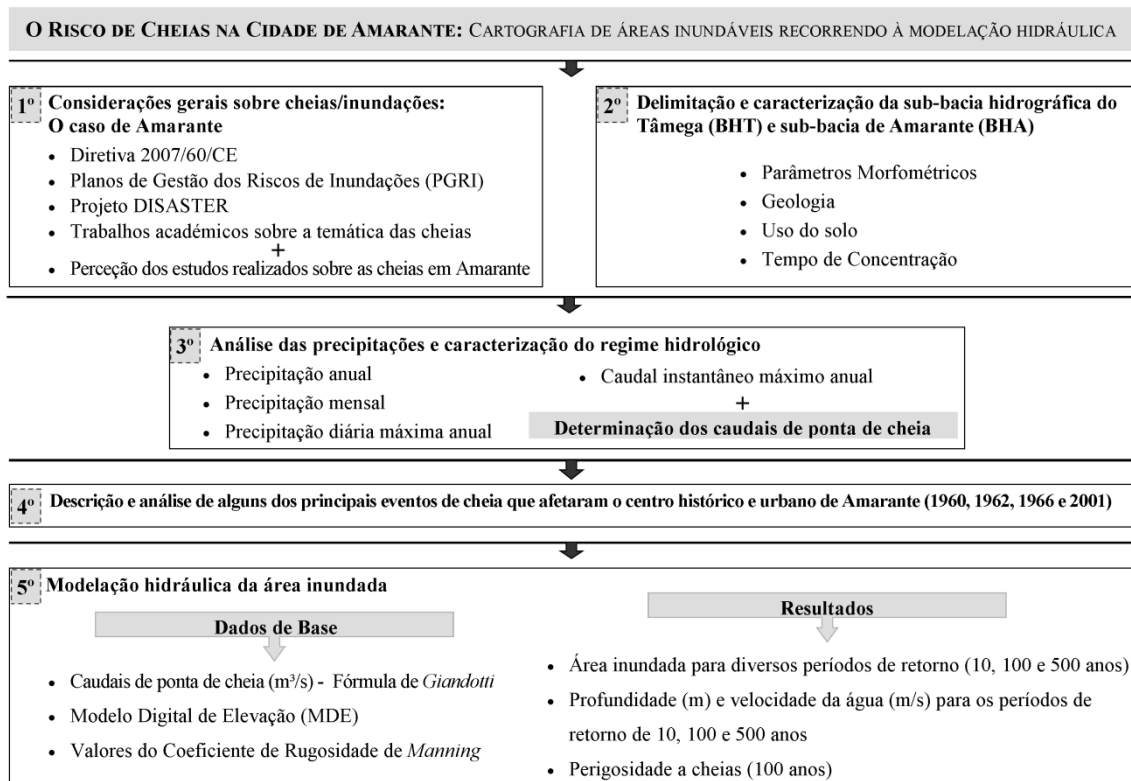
O RISCO DE CHEIAS NA CIDADE DE AMARANTE: CARTOGRAFIA DE ÁREAS INUNDÁVEIS RECORRENDO À MODELAÇÃO HIDRÁULICA

1º Considerações gerais sobre cheias/inundações: O caso de Amarante
- Diretiva 2007/60/CE
- Planos de Gestão dos Riscos de Inundações (PGRI)
- Projeto DISASTER
- Trabalhos académicos sobre a temática das cheias
+
- Perceção dos estudos realizados sobre as cheias em Amarante

2º Delimitação e caracterização da sub-bacia hidrográfica do Tâmega (BHT) e sub-bacia de Amarante (BHA)
- Parâmetros Morfométricos
- Geologia
- Uso do solo
- Tempo de Concentração

3º Análise das precipitações e caracterização do regime hidrológico
- Precipitação anual
- Precipitação mensal
- Precipitação diária máxima anual
- Caudal instantâneo máximo anual
+
Determinação dos caudais de ponta de cheia

4º Descrição e análise de alguns dos principais eventos de cheia que afetaram o centro histórico e urbano de Amarante (1960, 1962, 1966 e 2001)

5º Modelação hidráulica da área inundada

Dados de Base
- Caudais de ponta de cheia (m³/s) - Fórmula de Giandotti
- Modelo Digital de Elevação (MDE)
- Valores do Coeficiente de Rugosidade de Manning

Resultados
- Área inundada para diversos períodos de retorno (10, 100 e 500 anos)
- Profundidade (m) e velocidade da água (m/s) para os períodos de retorno de 10, 100 e 500 anos
- Perigosidade a cheias (100 anos)